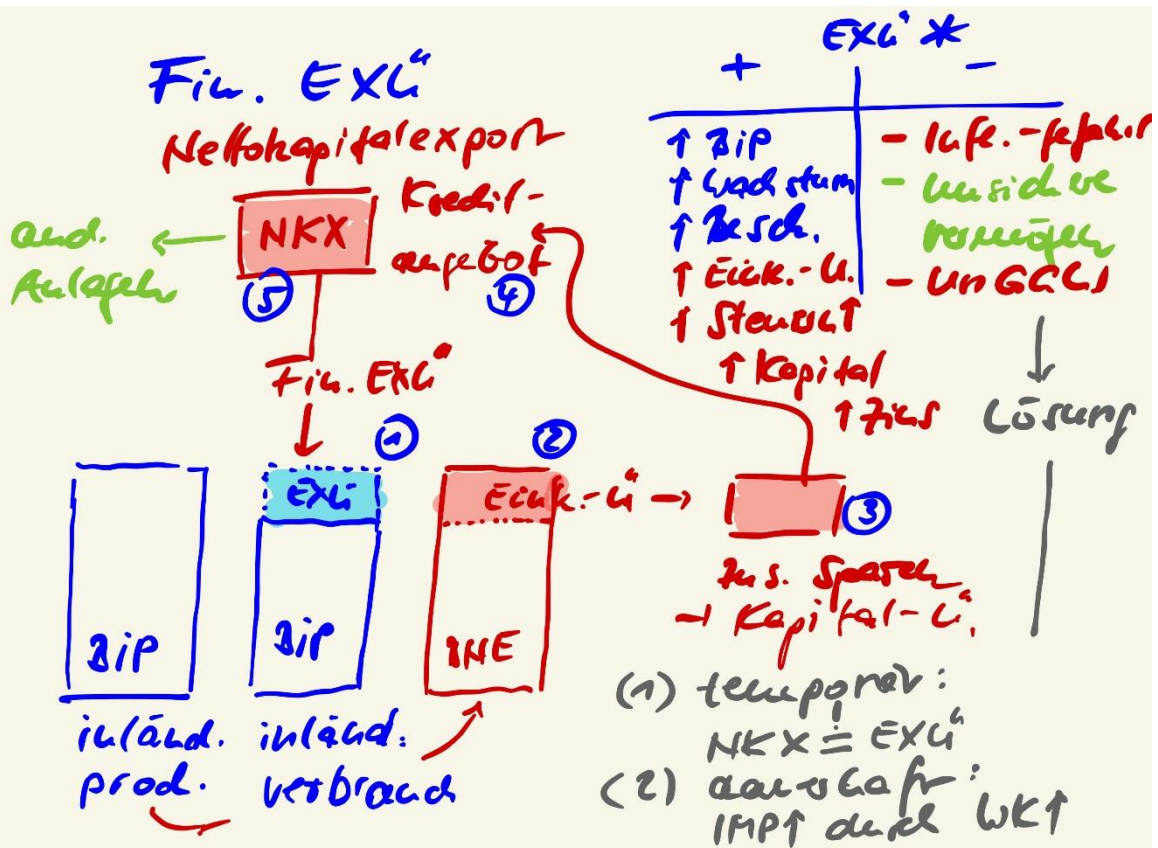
Fin. EXÜ
Nettokapitalexport
NKX
and. Anlagen
⑤
Kredit-angebot
④
Fin. EXÜ
①
②
EXÜ
Eink.-Ü →
③
BIP
BIP
BNE
inländ. prod.
inländ. verbrauch
zus. Sparen → Kapital-Ü.

EXÜ *
+ | −
↑ BIP | − Infl.-gefahr
↑ Wachstum | − unsichere
↑ Besch. | Vermögen
↑ Eink.-Ü. | − UnGGW
↑ Steuern ↑
↑ Kapital
↑ Zins
↓
Lösung
(1) temporär: NKX ≐ EXÜ
(2) dauerhaft: IMP↑ durch WK↑